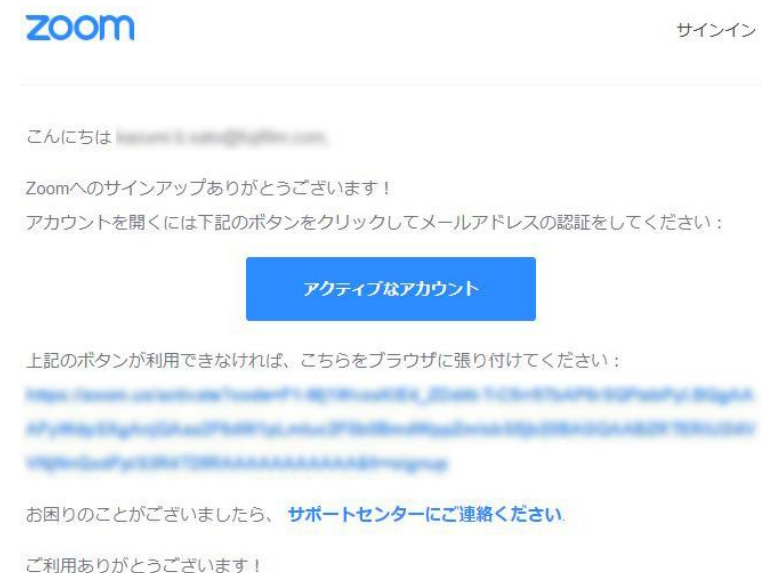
zoom

サインイン

こんにちは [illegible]

Zoomへのサインアップありがとうございます！
アカウントを開くには下記のボタンをクリックしてメールアドレスの認証をしてください：

アクティブなアカウント

上記のボタンが利用できなければ、こちらをブラウザに張り付けてください：
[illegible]

お困りのことがございましたら、サポートセンターにご連絡ください.

ご利用ありがとうございます！